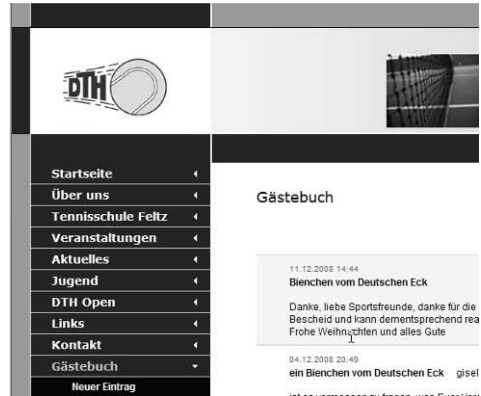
DTH

Startseite
Über uns
Tennisschule Feltz
Veranstaltungen
Aktuelles
Jugend
DTH Open
Links
Kontakt
Gästebuch
Neuer Eintrag

Gästebuch

11.12.2008 14:44
Bienchen vom Deutschen Eck

Danke, liebe Sportsfreunde, danke für die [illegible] Bescheid und kann dementsprechend rea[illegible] Frohe Weihnachten und alles Gute

04.12.2008 20:49
ein Bienchen vom Deutschen Eck gisel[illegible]

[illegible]